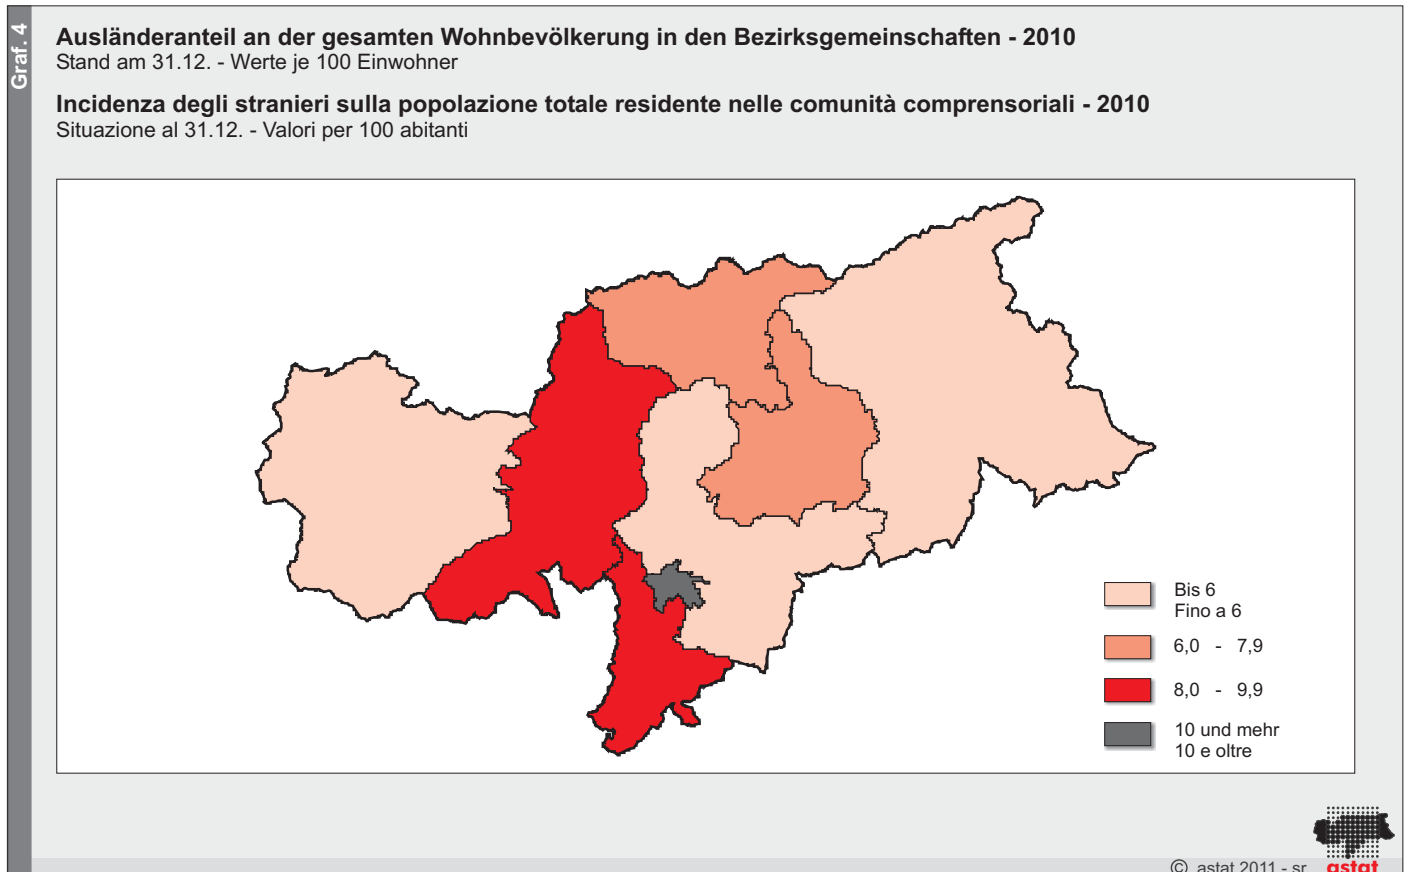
Graf. 4

**Ausländeranteil an der gesamten Wohnbevölkerung in den Bezirksgemeinschaften - 2010**
Stand am 31.12. - Werte je 100 Einwohner

**Incidenza degli stranieri sulla popolazione totale residente nelle comunità comprensoriali - 2010**
Situazione al 31.12. - Valori per 100 abitanti

Bis 6
Fino a 6

6,0 - 7,9

8,0 - 9,9

10 und mehr
10 e oltre

© astat 2011 - sr

astat